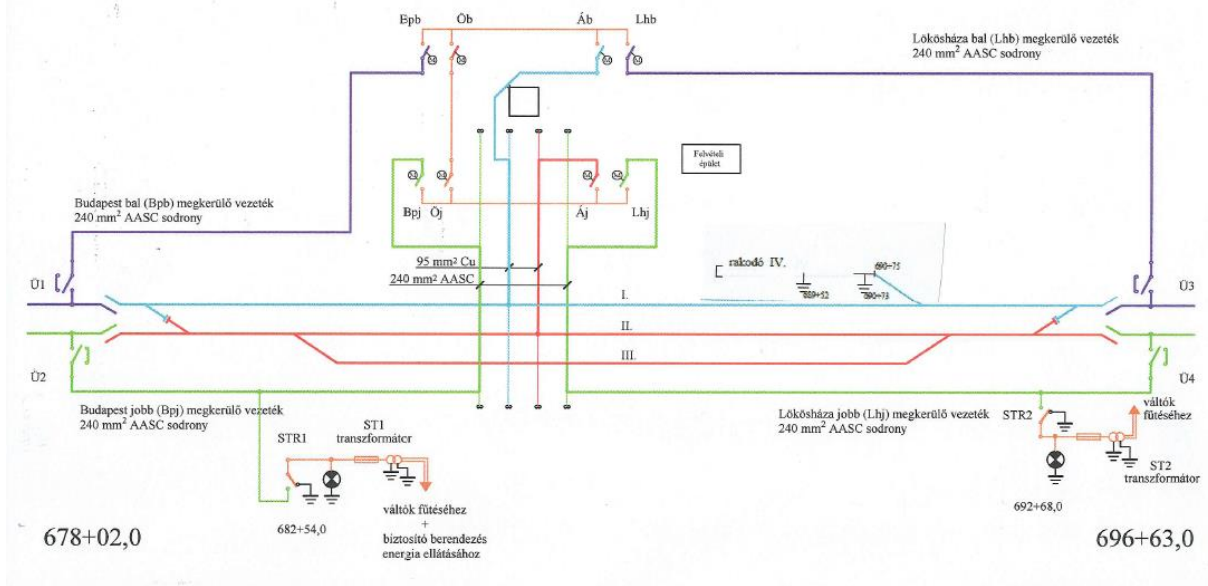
Bpb Öb Áb Lhb

Lökösháza bal (Lhb) megkerülő vezeték
240 mm² AASC sodrony

Felvételi épület

Budapest bal (Bpb) megkerülő vezeték
240 mm² AASC sodrony

Bpj Öj Áj Lhj

95 mm² Cu
240 mm² AASC

rakodó IV.

689+52
690+75
690+73

Ü1 Ü3

I.

II.

III.

Ü2 Ü4

Budapest jobb (Bpj) megkerülő vezeték
240 mm² AASC sodrony

STR1
ST1 transzformátor

682+54,0

váltók fűtéséhez
+
biztosító berendezés energia ellátásához

678+02,0

Lökösháza jobb (Lhj) megkerülő vezeték
240 mm² AASC sodrony

STR2

váltók fűtéséhez

ST2 transzformátor

692+68,0

696+63,0